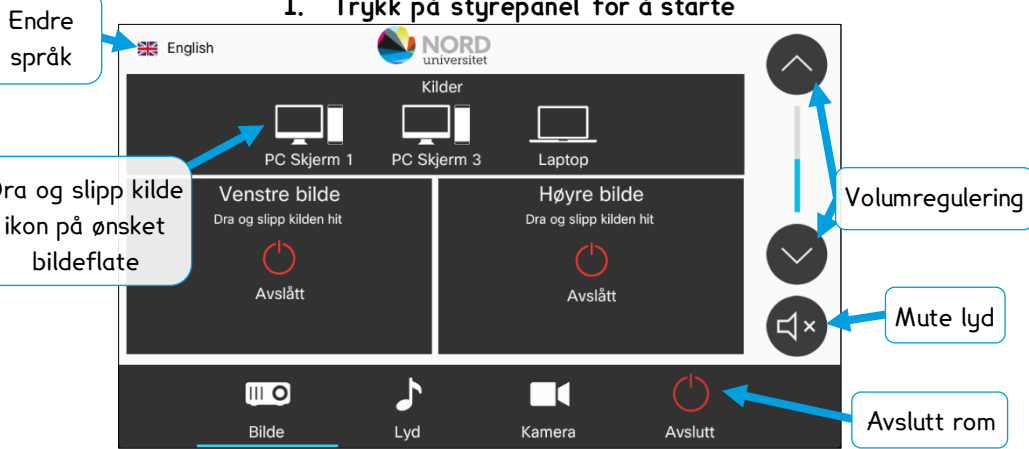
1. Trykk på styrepanel for å starte

Endre språk

English

NORD universitet

Kilder

PC Skjerm 1

PC Skjerm 3

Laptop

Dra og slipp kilde ikon på ønsket bildeflate

Venstre bilde

Dra og slipp kilden hit

Avslått

Høyre bilde

Dra og slipp kilden hit

Avslått

Volumregulering

Mute lyd

Bilde

Lyd

Kamera

Avslutt

Avslutt rom